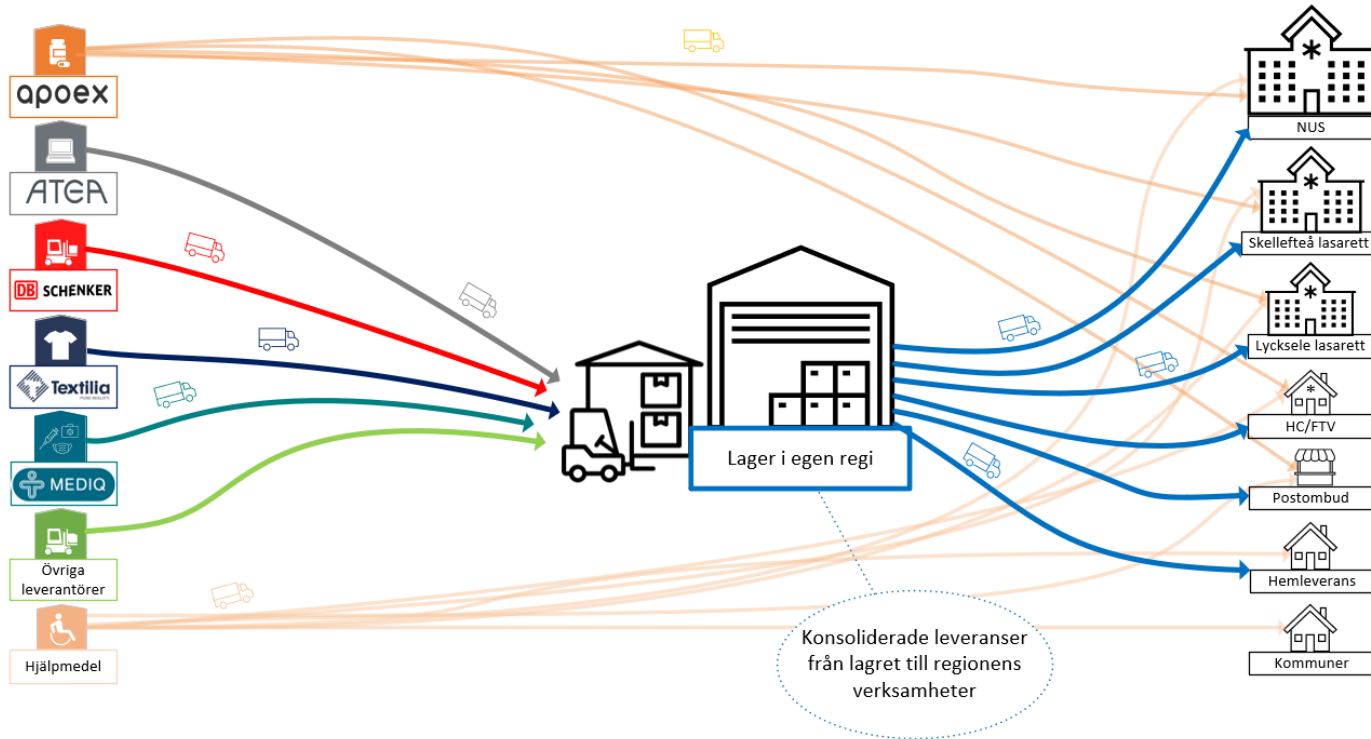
apoex

ATEA

DB SCHENKER

Textilia

MEDIQ

Övriga leverantörer

Hjälpmedel

Lager i egen regi

Konsoliderade leveranser från lagret till regionens verksamheter

NUS

Skellefteå lasarett

Lycksele lasarett

HC/FTV

Postombud

Hemleverans

Kommuner